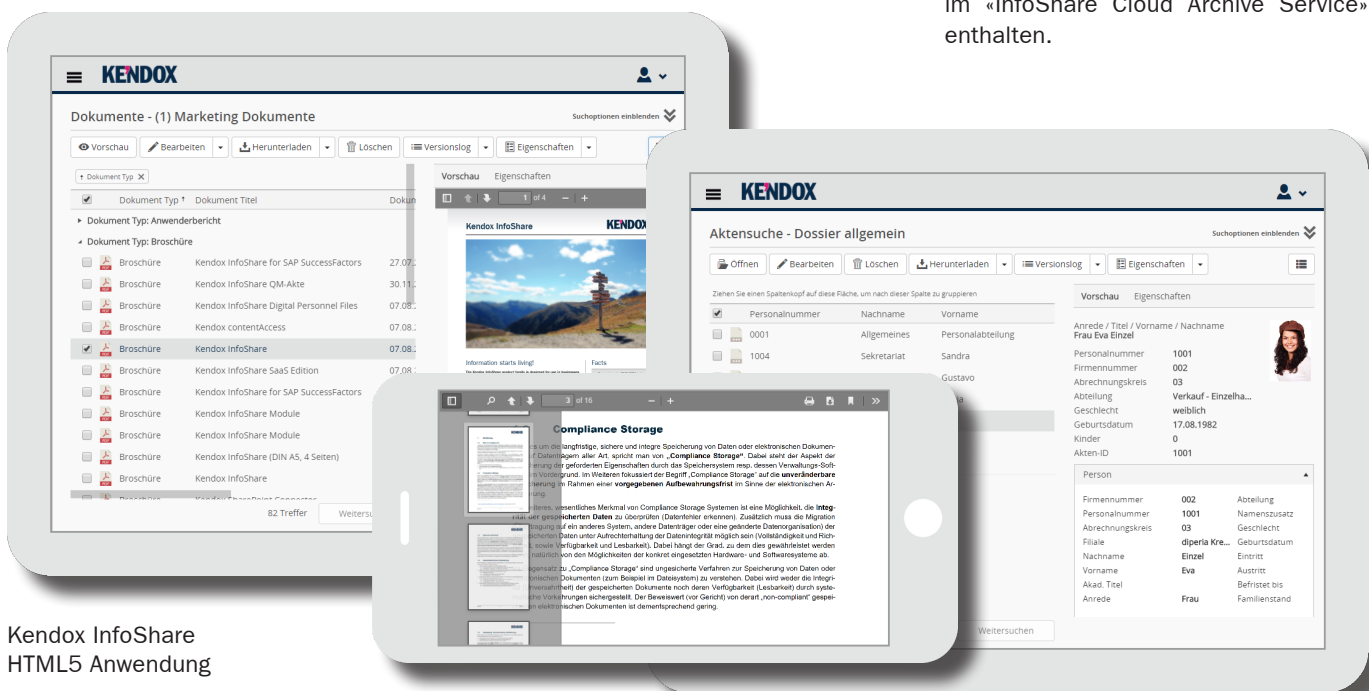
im «InfoShare Cloud Archive Service» enthalten.

KENDOX

Dokumente - (1) Marketing Dokumente

Suchoptionen einblenden

Vorschau | Bearbeiten | Herunterladen | Löschen | Versionslog | Eigenschaften

Dokument Typ

| Dokument Typ | Dokument Titel | Dokum |
|---|---|---|
| Dokument Typ: Anwenderbericht | | |
| Dokument Typ: Broschüre | | |
| Broschüre | Kendox InfoShare for SAP SuccessFactors | 27.07. |
| Broschüre | Kendox InfoShare QM-Akte | 30.11. |
| Broschüre | Kendox InfoShare Digital Personnel Files | 07.08. |
| Broschüre | Kendox contentAccess | 07.08. |
| Broschüre | Kendox InfoShare | 07.08. |
| Broschüre | Kendox InfoShare SaaS Edition | 07.08. |
| Broschüre | Kendox InfoShare for SAP SuccessFactors | |
| Broschüre | Kendox InfoShare Module | |
| Broschüre | Kendox InfoShare Module | |
| Broschüre | Kendox InfoShare (DIN A5, 4 Seiten) | |
| Broschüre | Kendox InfoShare | |

82 Treffer | Weitersu

Vorschau | Eigenschaften

1 of 4

Kendox InfoShare | KENDOX

Information starts living!

Facts

KENDOX

Aktensuche - Dossier allgemein

Suchoptionen einblenden

Öffnen | Bearbeiten | Löschen | Herunterladen | Versionslog | Eigenschaften

Ziehen Sie einen Spaltenkopf auf diese Fläche, um nach dieser Spalte zu gruppieren

| Personalnummer | Nachname | Vorname |
|---|---|---|
| 0001 | Allgemeines | Personalabteilung |
| 1004 | Sekretariat | Sandra |
| | | Gustavo |

Weitersuchen

Vorschau | Eigenschaften

Anrede / Titel / Vorname / Nachname
Frau Eva Einzel

| Personalnummer | 1001 |
|---|---|
| Firmennummer | 002 |
| Abrechnungskreis | 03 |
| Abteilung | Verkauf - Einzelha... |
| Geschlecht | weiblich |
| Geburtsdatum | 17.08.1982 |
| Kinder | 0 |
| Akten-ID | 1001 |

Person

| Firmennummer | 002 | Abteilung |
|---|---|---|
| Personalnummer | 1001 | Namenszusatz |
| Abrechnungskreis | 03 | Geschlecht |
| Filiale | diperia Kre... | Geburtsdatum |
| Nachname | Einzel | Eintritt |
| Vorname | Eva | Austritt |
| Akad. Titel | | Befristet bis |
| Anrede | Frau | Familienstand |

3 of 16

Compliance Storage

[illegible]s um die langfristige, sichere und integre Speicherung von Daten oder elektronischen Dokumen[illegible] Datenträgern aller Art, spricht man von „Compliance Storage". Dabei steht der Aspekt der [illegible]rung der geforderten Eigenschaften durch das Speichersystem resp. dessen Verwaltungs-Soft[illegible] Vordergrund. Im Weiteren fokussiert der Begriff „Compliance Storage" auf die unveränderbare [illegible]cherung im Rahmen einer vorgegebenen Aufbewahrungsfrist im Sinne der elektronischen Ar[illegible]rung.

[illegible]iteres, wesentliches Merkmal von Compliance Storage Systemen ist eine Möglichkeit, die Integ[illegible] der gespeicherten Daten zu überprüfen (Datenfehler erkennen). Zusätzlich muss die Migration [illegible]agung auf ein anderes System, andere Datenträger oder eine geänderte Datenorganisation) der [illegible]chten Daten unter Aufrechterhaltung der Datenintegrität möglich sein (Vollständigkeit und Rich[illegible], sowie Verfügbarkeit und Lesbarkeit). Dabei hängt der Grad, zu dem dies gewährleistet werden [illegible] natürlich von den Möglichkeiten der konkret eingesetzten Hardware- und Softwaresysteme ab.

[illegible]gensatz zu „Compliance Storage" sind ungesicherte Verfahren zur Speicherung von Daten oder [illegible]nischen Dokumenten (zum Beispiel im Dateisystem) zu verstehen. Dabei wird weder die Integri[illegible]wahrheit) der gespeicherten Dokumente noch deren Verfügbarkeit (Lesbarkeit) durch syste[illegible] Vorkehrungen sichergestellt. Der Beweiswert (vor Gericht) von derart „non-compliant" gespei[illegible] elektronischen Dokumenten ist dementsprechend gering.

Kendox InfoShare
HTML5 Anwendung